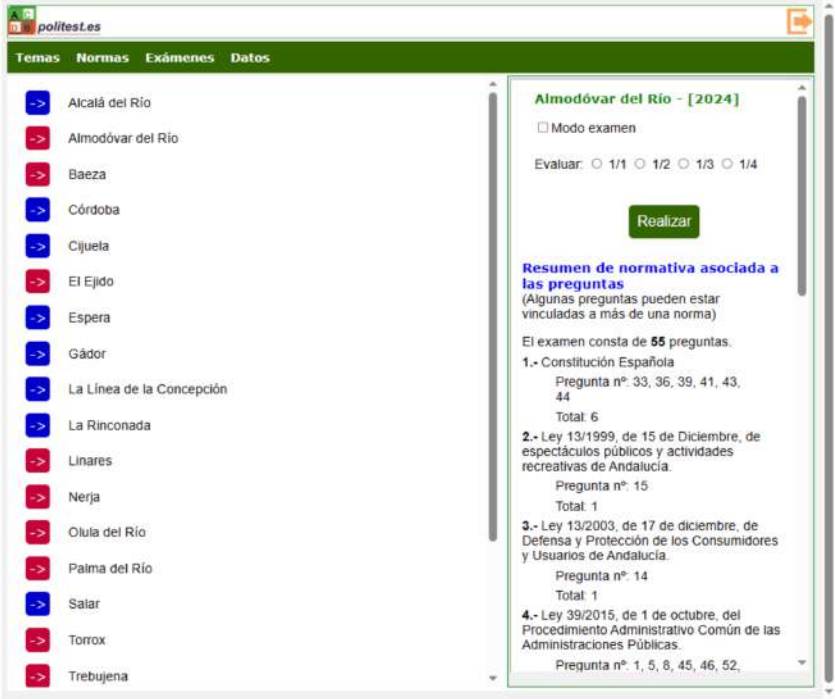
politest.es

Temas Normas Exámenes Datos

-> Alcalá del Río
-> Almodóvar del Río
-> Baeza
-> Córdoba
-> Cijuela
-> El Ejido
-> Espera
-> Gádor
-> La Línea de la Concepción
-> La Rinconada
-> Linares
-> Nerja
-> Olula del Río
-> Palma del Río
-> Salar
-> Torrox
-> Trebujena

Almodóvar del Río - [2024]

Modo examen

Evaluar: 1/1 1/2 1/3 1/4

Realizar

Resumen de normativa asociada a las preguntas
(Algunas preguntas pueden estar vinculadas a más de una norma)

El examen consta de **55** preguntas.

**1.-** Constitución Española
Pregunta nº: 33, 36, 39, 41, 43, 44
Total: 6

**2.-** Ley 13/1999, de 15 de Diciembre, de espectáculos públicos y actividades recreativas de Andalucía.
Pregunta nº: 15
Total: 1

**3.-** Ley 13/2003, de 17 de diciembre, de Defensa y Protección de los Consumidores y Usuarios de Andalucía.
Pregunta nº: 14
Total: 1

**4.-** Ley 39/2015, de 1 de octubre, del Procedimiento Administrativo Común de las Administraciones Públicas.
Pregunta nº: 1, 5, 8, 45, 46, 52,